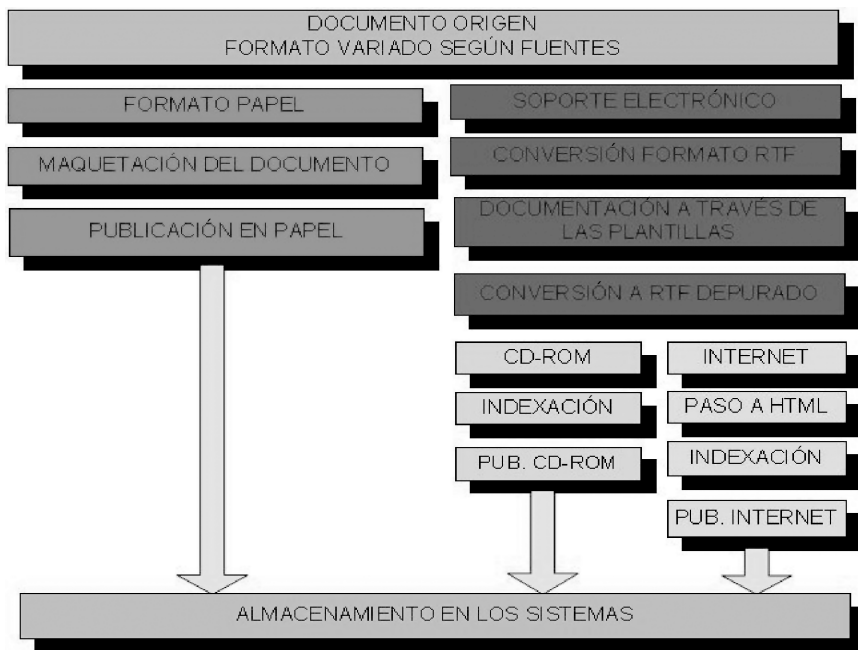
DOCUMENTO ORIGEN
FORMATO VARIADO SEGÚN FUENTES

FORMATO PAPEL

MAQUETACIÓN DEL DOCUMENTO

PUBLICACIÓN EN PAPEL

SOPORTE ELECTRÓNICO

CONVERSIÓN FORMATO RTF

DOCUMENTACIÓN A TRAVÉS DE LAS PLANTILLAS

CONVERSIÓN A RTF DEPURADO

CD-ROM

INDEXACIÓN

PUB. CD-ROM

INTERNET

PASO A HTML

INDEXACIÓN

PUB. INTERNET

ALMACENAMIENTO EN LOS SISTEMAS